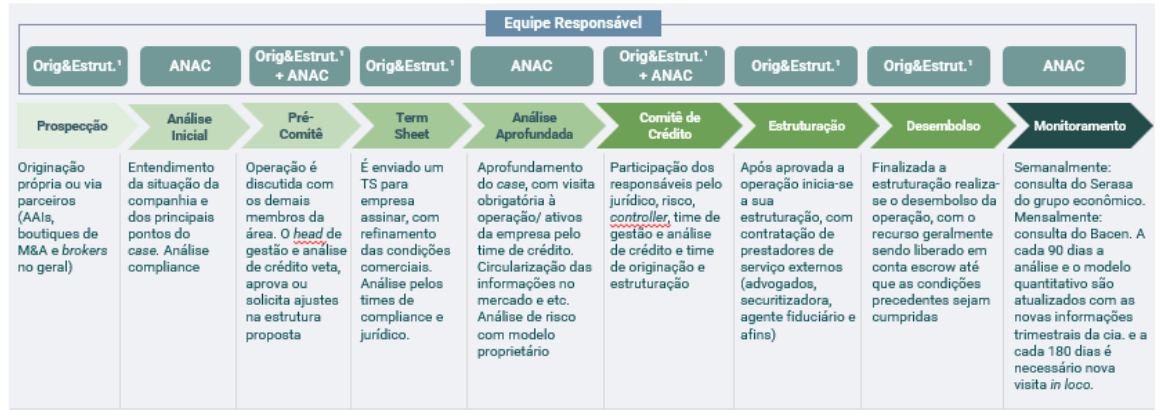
Equipe Responsável

| Orig&Estrut.¹ | ANAC | Orig&Estrut.¹ + ANAC | Orig&Estrut.¹ | ANAC | Orig&Estrut.¹ + ANAC | Orig&Estrut.¹ | Orig&Estrut.¹ | ANAC |
|---|---|---|---|---|---|---|---|---|
| Prospecção | Análise Inicial | Pré-Comitê | Term Sheet | Análise Aprofundada | Comitê de Crédito | Estruturação | Desembolso | Monitoramento |
| Originação própria ou via parceiros (AAIs, boutiques de M&A e *brokers* no geral) | Entendimento da situação da companhia e dos principais pontos do *case*. Análise compliance | Operação é discutida com os demais membros da área. O *head* de gestão e análise de crédito veta, aprova ou solicita ajustes na estrutura proposta | É enviado um TS para empresa assinar, com refinamento das condições comerciais. Análise pelos times de compliance e jurídico. | Aprofundamento do *case*, com visita obrigatória à operação/ ativos da empresa pelo time de crédito. Circularização das informações no mercado e etc. Análise de risco com modelo proprietário | Participação dos responsáveis pelo jurídico, risco, *controller*, time de gestão e análise de crédito e time de originação e estruturação | Após aprovada a operação inicia-se a sua estruturação, com contratação de prestadores de serviço externos (advogados, securitizadora, agente fiduciário e afins) | Finalizada a estruturação realiza-se o desembolso da operação, com o recurso geralmente sendo liberado em conta escrow até que as condições precedentes sejam cumpridas | Semanalmente: consulta do Serasa do grupo econômico. Mensalmente: consulta do Bacen. A cada 90 dias a análise e o modelo quantitativo são atualizados com as novas informações trimestrais da cia. e a cada 180 dias é necessário nova visita *in loco*. |